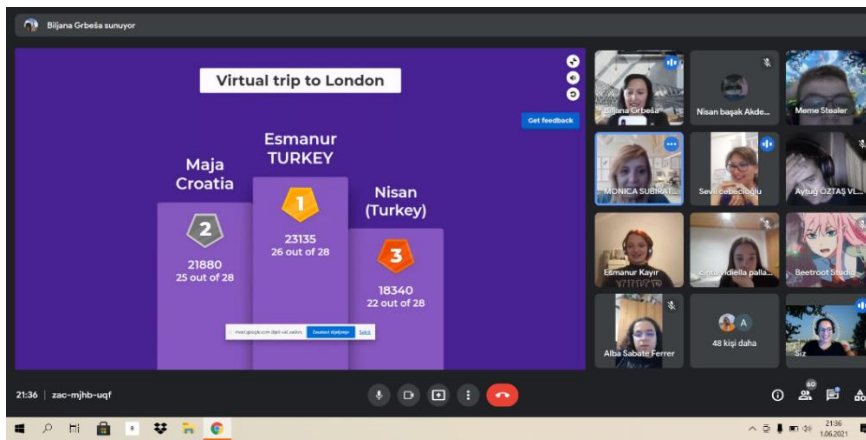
Biljana Grbeša sunuyor

Virtual trip to London

Get feedback

Esmanur TURKEY

1

23135
26 out of 28

Maja Croatia

2

21880
25 out of 28

Nisan (Turkey)

3

18340
22 out of 28

meet.google.com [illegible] Durdur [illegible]

Biljana Grbeša

Nisan başak Akde...

Meme Stealer

MONICA SUBIRAT...

Sevil cebecioğlu

Aytuğ OZTAŞ VL...

Esmanur Kayır

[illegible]

Beetroot Studio

Alba Sabate Ferrer

48 kişi daha

Siz

21:36 | zac-mjhb-uqf

21:36
1.06.2021